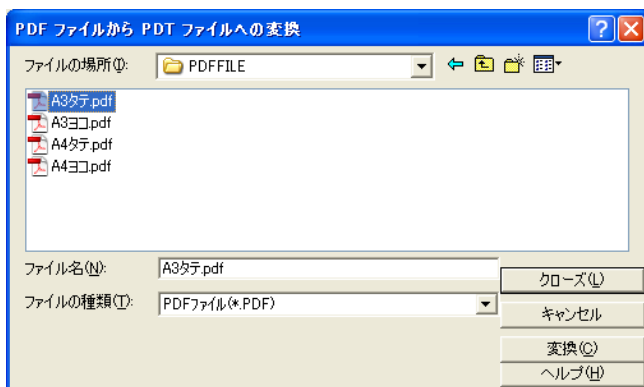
PDF ファイルから PDT ファイルへの変換

ファイルの場所(I): PDFFILE

A3タテ.pdf
A3ヨコ.pdf
A4タテ.pdf
A4ヨコ.pdf

ファイル名(N): A3タテ.pdf

ファイルの種類(T): PDFファイル(*.PDF)

クローズ(L)

キャンセル

変換(C)

ヘルプ(H)